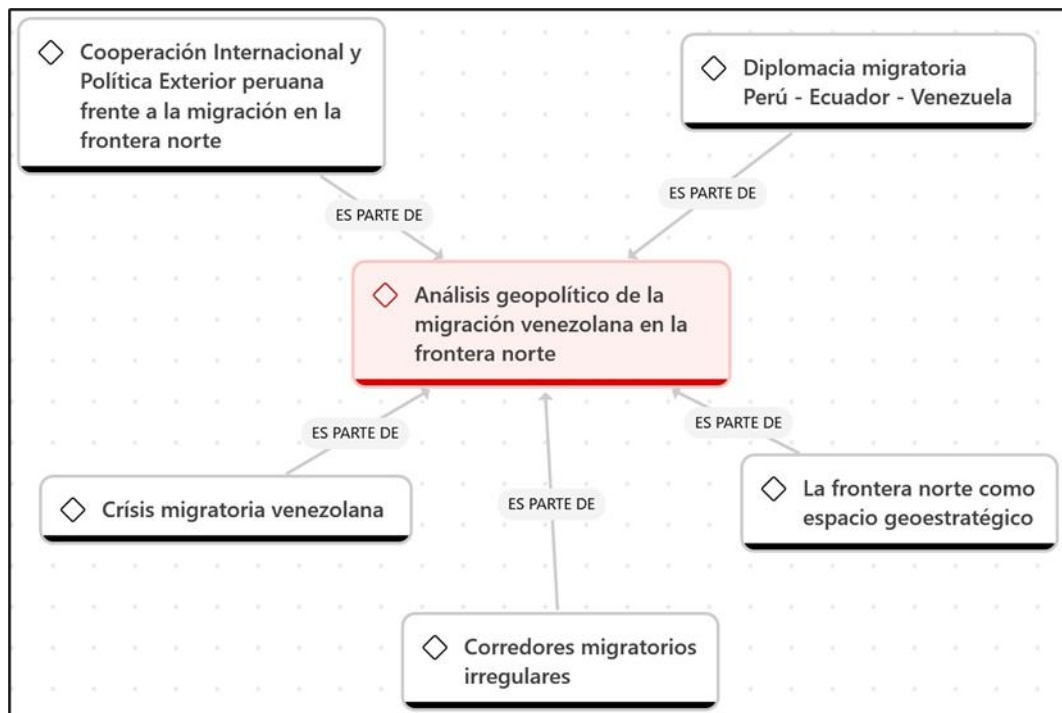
◇ Cooperación Internacional y Política Exterior peruana frente a la migración en la frontera norte

◇ Diplomacia migratoria Perú - Ecuador - Venezuela

ES PARTE DE

ES PARTE DE

◇ Análisis geopolítico de la migración venezolana en la frontera norte

ES PARTE DE

ES PARTE DE

◇ Crísis migratoria venezolana

ES PARTE DE

◇ La frontera norte como espacio geoestratégico

◇ Corredores migratorios irregulares